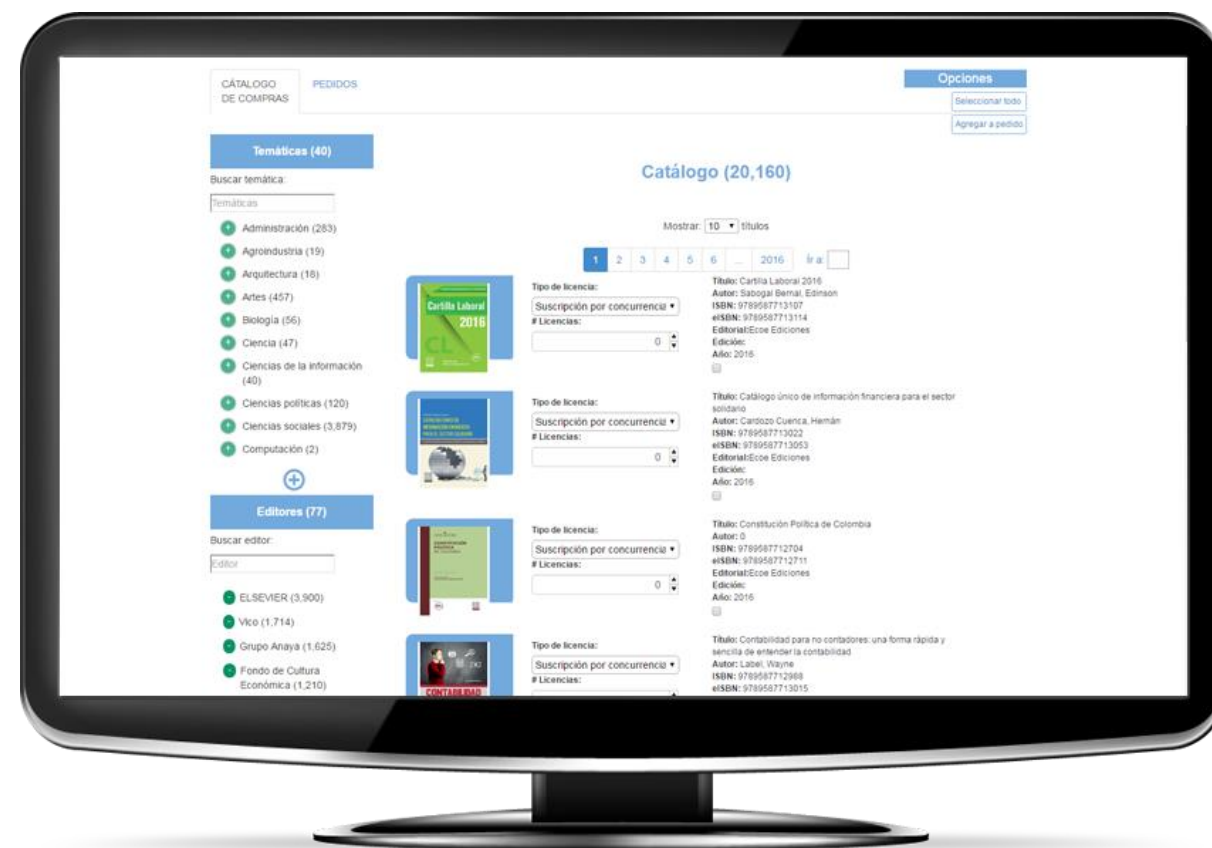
CÁTALOGO DE COMPRAS

PEDIDOS

Opciones

Seleccionar todo

Agregar a pedido

Temáticas (40)

Buscar temática:

Temáticas

Administración (283)

Agroindustria (19)

Arquitectura (18)

Artes (457)

Biología (56)

Ciencia (47)

Ciencias de la información (40)

Ciencias políticas (120)

Ciencias sociales (3,879)

Computación (2)

Editores (77)

Buscar editor:

Editor

ELSEVIER (3,900)

Vico (1,714)

Grupo Anaya (1,625)

Fondo de Cultura Económica (1,210)

Catálogo (20,160)

Mostrar: 10 títulos

1 2 3 4 5 6 ... 2016 Ir a:

Cartilla Laboral 2016

Tipo de licencia:

Suscripción por concurrencia

# Licencias:

0

Título: Cartilla Laboral 2016
Autor: Sabogal Bernal, Edinson
ISBN: 9789587713107
eISBN: 9789587713114
Editorial:Ecoe Ediciones
Edición:
Año: 2016

Tipo de licencia:

Suscripción por concurrencia

# Licencias:

0

Título: Catálogo único de información financiera para el sector solidario
Autor: Cardozo Cuenca, Hernán
ISBN: 9789587713022
eISBN: 9789587713053
Editorial:Ecoe Ediciones
Edición:
Año: 2016

Tipo de licencia:

Suscripción por concurrencia

# Licencias:

0

Título: Constitución Política de Colombia
Autor: 0
ISBN: 9789587712704
eISBN: 9789587712711
Editorial:Ecoe Ediciones
Edición:
Año: 2016

CONTABILIDAD

Tipo de licencia:

Suscripción por concurrencia

# Licencias:

Título: Contabilidad para no contadores: una forma rápida y sencilla de entender la contabilidad
Autor: Label, Wayne
ISBN: 9789587712988
eISBN: 9789587713015